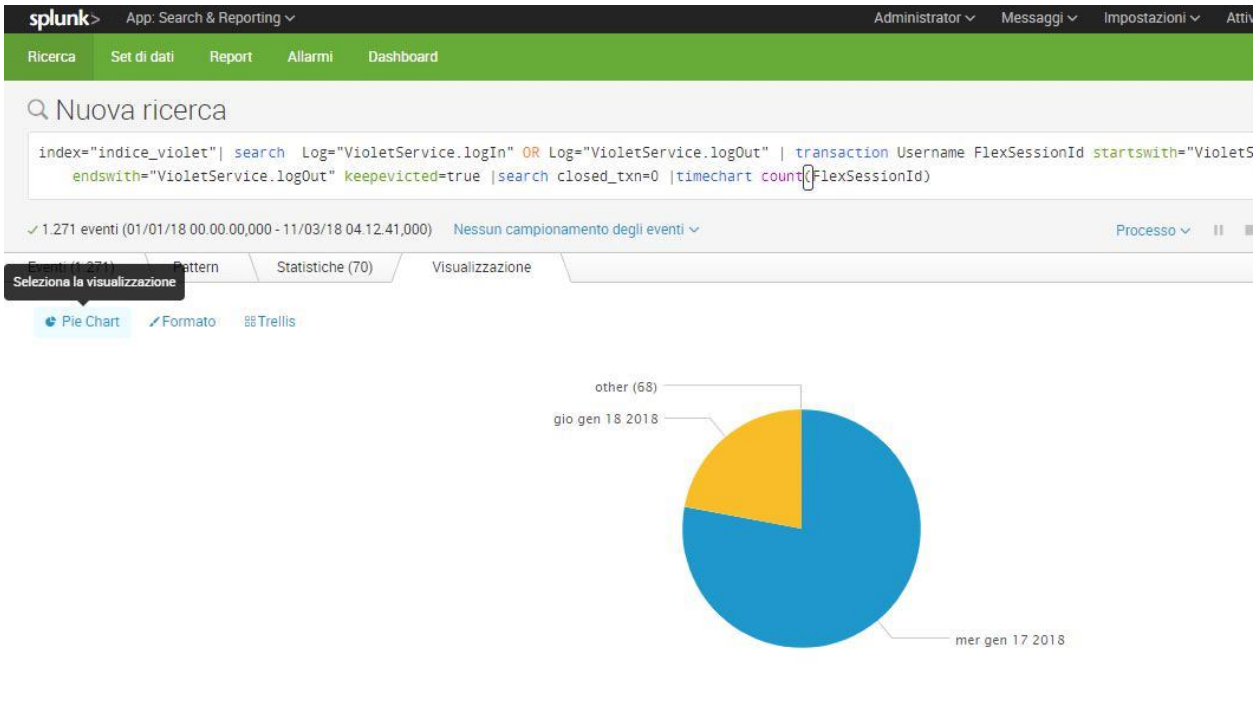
splunk> App: Search & Reporting ∨ Administrator ∨ Messaggi ∨ Impostazioni ∨ Attiv

Ricerca Set di dati Report Allarmi Dashboard

Nuova ricerca

index="indice_violet"| search Log="VioletService.logIn" OR Log="VioletService.logOut" | transaction Username FlexSessionId startswith="VioletS endswith="VioletService.logOut" keepevicted=true |search closed_txn=0 |timechart count(FlexSessionId)

✓ 1.271 eventi (01/01/18 00.00.00,000 - 11/03/18 04.12.41,000) Nessun campionamento degli eventi ∨ Processo ∨

Eventi (1.271) Pattern Statistiche (70) Visualizzazione

Seleziona la visualizzazione

Pie Chart Formato Trellis

other (68)

gio gen 18 2018

mer gen 17 2018